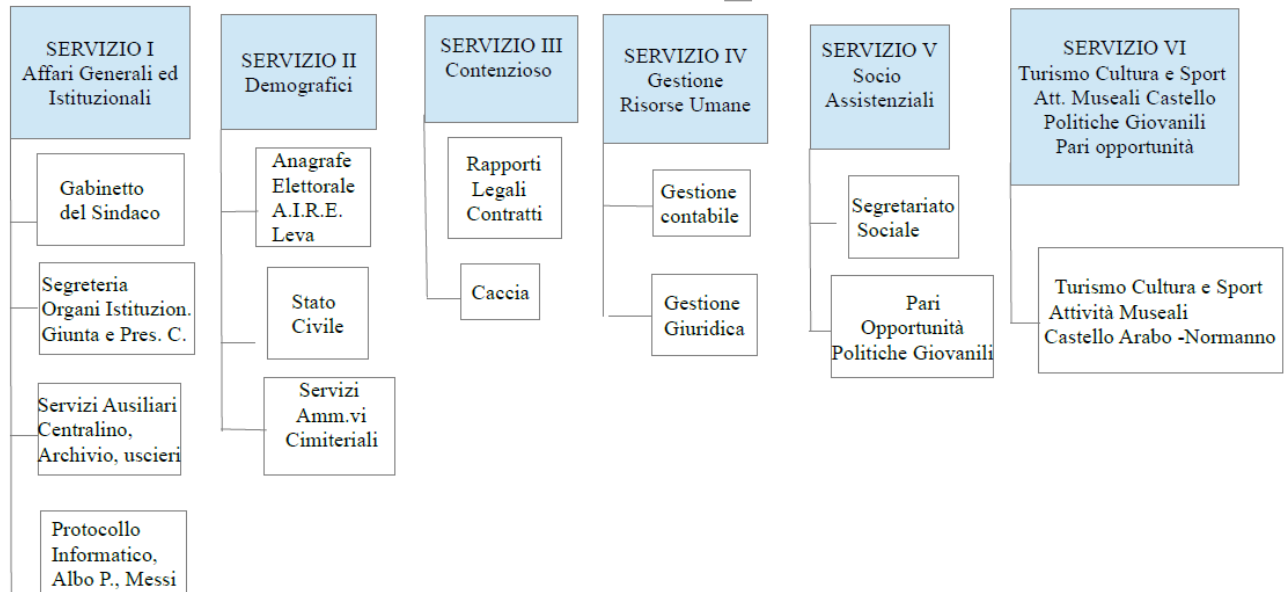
SERVIZIO I
Affari Generali ed Istituzionali

Gabinetto del Sindaco

Segreteria Organi Istituzion. Giunta e Pres. C.

Servizi Ausiliari Centralino, Archivio, uscieri

Protocollo Informatico, Albo P., Messi

SERVIZIO II
Demografici

Anagrafe Elettorale A.I.R.E. Leva

Stato Civile

Servizi Amm.vi Cimiteriali

SERVIZIO III
Contenzioso

Rapporti Legali Contratti

Caccia

SERVIZIO IV
Gestione Risorse Umane

Gestione contabile

Gestione Giuridica

SERVIZIO V
Socio Assistenziali

Segretariato Sociale

Pari Opportunità Politiche Giovanili

SERVIZIO VI
Turismo Cultura e Sport
Att. Museali Castello
Politiche Giovanili
Pari opportunità

Turismo Cultura e Sport
Attività Museali
Castello Arabo -Normanno